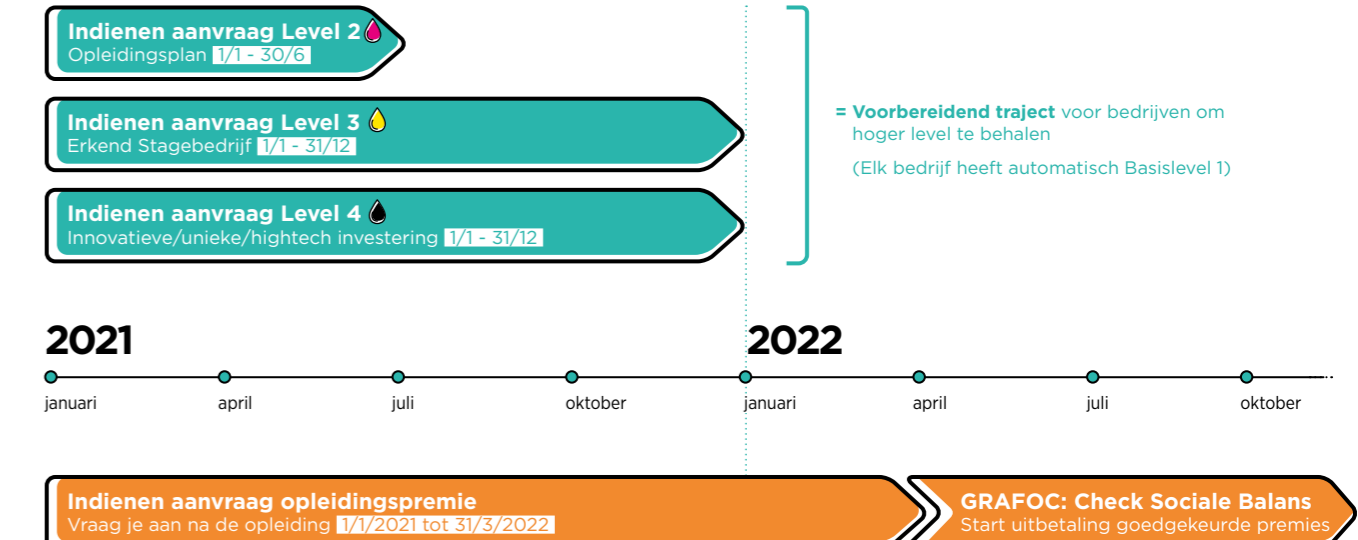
Indienen aanvraag Level 2
Opleidingsplan 1/1 - 30/6

Indienen aanvraag Level 3
Erkend Stagebedrijf 1/1 - 31/12

Indienen aanvraag Level 4
Innovatieve/unieke/hightech investering 1/1 - 31/12

= Voorbereidend traject voor bedrijven om hoger level te behalen

(Elk bedrijf heeft automatisch Basislevel 1)

2021

2022

januari april juli oktober januari april juli oktober

Indienen aanvraag opleidingspremie
Vraag je aan na de opleiding 1/1/2021 tot 31/3/2022

GRAFOC: Check Sociale Balans
Start uitbetaling goedgekeurde premies